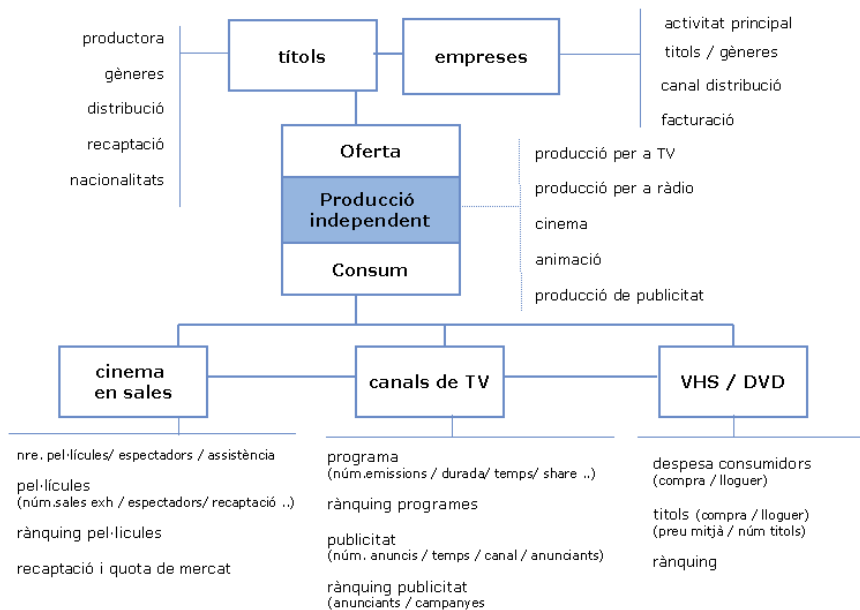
productora
gèneres
distribució
recaptació
nacionalitats

títols

empreses

activitat principal
titols / gèneres
canal distribució
facturació

Oferta

Producció independent

Consum

producció per a TV
producció per a ràdio
cinema
animació
producció de publicitat

cinema en sales

canals de TV

VHS / DVD

nre. pel·lícules/ espectadors / assistència
pel·lícules
(núm.sales exh / espectadors/ recaptació ..)
rànquing pel·lícules
recaptació i quota de mercat

programa
(núm.emissions / durada/ temps/ share ..)
rànquing programes
publicitat
(núm. anuncis / temps / canal / anunciants)
rànquing publicitat
(anunciants / campanyes

despesa consumidors
(compra / lloguer)
titols (compra / lloguer)
(preu mitjà / núm titols)
rànquing